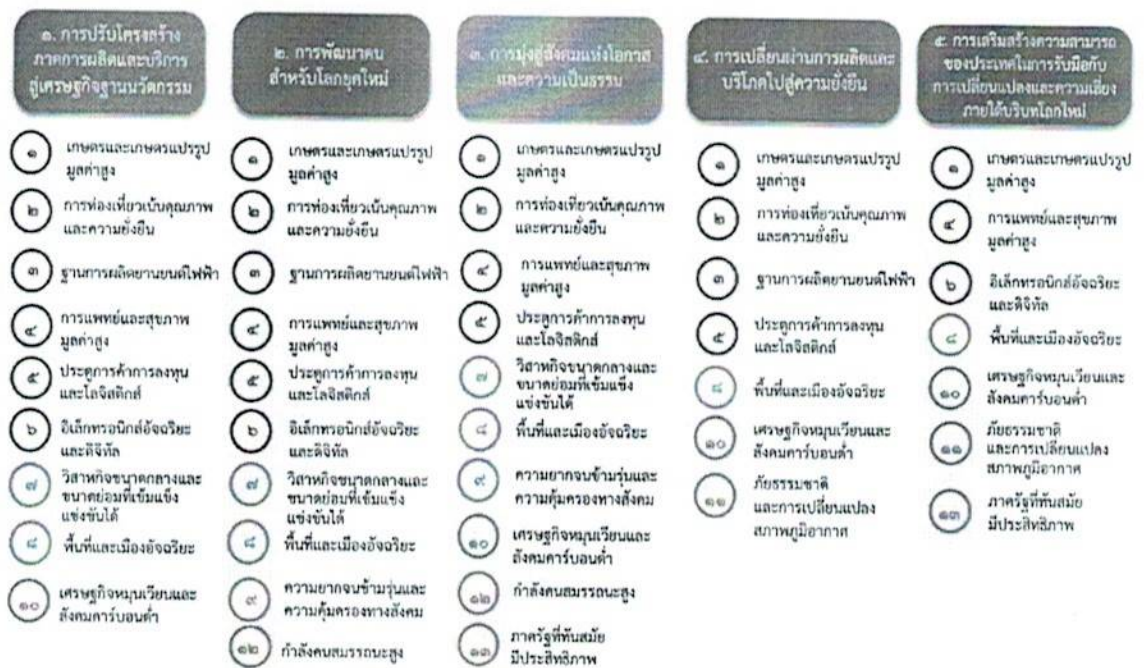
๑. การปรับโครงสร้างภาคการผลิตและบริการสู่เศรษฐกิจฐานนวัตกรรม

๑ เกษตรและเกษตรแปรรูปมูลค่าสูง

๒ การท่องเที่ยวเน้นคุณภาพและความยั่งยืน

๓ ฐานการผลิตยานยนต์ไฟฟ้า

๔ การแพทย์และสุขภาพมูลค่าสูง

๕ ประตูการค้าการลงทุนและโลจิสติกส์

๖ อิเล็กทรอนิกส์อัจฉริยะและดิจิทัล

๗ วิสาหกิจขนาดกลางและขนาดย่อมที่เข้มแข็งแข่งขันได้

๘ พื้นที่และเมืองอัจฉริยะ

๑๐ เศรษฐกิจหมุนเวียนและสังคมคาร์บอนต่ำ

๒. การพัฒนาคนสำหรับโลกยุคใหม่

๑ เกษตรและเกษตรแปรรูปมูลค่าสูง

๒ การท่องเที่ยวเน้นคุณภาพและความยั่งยืน

๓ ฐานการผลิตยานยนต์ไฟฟ้า

๔ การแพทย์และสุขภาพมูลค่าสูง

๕ ประตูการค้าการลงทุนและโลจิสติกส์

๖ อิเล็กทรอนิกส์อัจฉริยะและดิจิทัล

๗ วิสาหกิจขนาดกลางและขนาดย่อมที่เข้มแข็งแข่งขันได้

๘ พื้นที่และเมืองอัจฉริยะ

๙ ความยากจนข้ามรุ่นและความคุ้มครองทางสังคม

๑๒ กำลังคนสมรรถนะสูง

๓. การมุ่งสู่สังคมแห่งโอกาสและความเป็นธรรม

๑ เกษตรและเกษตรแปรรูปมูลค่าสูง

๒ การท่องเที่ยวเน้นคุณภาพและความยั่งยืน

๔ การแพทย์และสุขภาพมูลค่าสูง

๕ ประตูการค้าการลงทุนและโลจิสติกส์

๗ วิสาหกิจขนาดกลางและขนาดย่อมที่เข้มแข็งแข่งขันได้

๘ พื้นที่และเมืองอัจฉริยะ

๙ ความยากจนข้ามรุ่นและความคุ้มครองทางสังคม

๑๐ เศรษฐกิจหมุนเวียนและสังคมคาร์บอนต่ำ

๑๒ กำลังคนสมรรถนะสูง

๑๓ ภาครัฐที่ทันสมัยมีประสิทธิภาพ

๔. การเปลี่ยนผ่านการผลิตและบริโภคไปสู่ความยั่งยืน

๑ เกษตรและเกษตรแปรรูปมูลค่าสูง

๒ การท่องเที่ยวเน้นคุณภาพและความยั่งยืน

๓ ฐานการผลิตยานยนต์ไฟฟ้า

๕ ประตูการค้าการลงทุนและโลจิสติกส์

๘ พื้นที่และเมืองอัจฉริยะ

๑๐ เศรษฐกิจหมุนเวียนและสังคมคาร์บอนต่ำ

๑๑ ภัยธรรมชาติและการเปลี่ยนแปลงสภาพภูมิอากาศ

๕. การเสริมสร้างความสามารถของประเทศในการรับมือกับการเปลี่ยนแปลงและความเสี่ยงภายใต้บริบทโลกใหม่

๑ เกษตรและเกษตรแปรรูปมูลค่าสูง

๔ การแพทย์และสุขภาพมูลค่าสูง

๖ อิเล็กทรอนิกส์อัจฉริยะและดิจิทัล

๘ พื้นที่และเมืองอัจฉริยะ

๑๐ เศรษฐกิจหมุนเวียนและสังคมคาร์บอนต่ำ

๑๑ ภัยธรรมชาติและการเปลี่ยนแปลงสภาพภูมิอากาศ

๑๓ ภาครัฐที่ทันสมัยมีประสิทธิภาพ